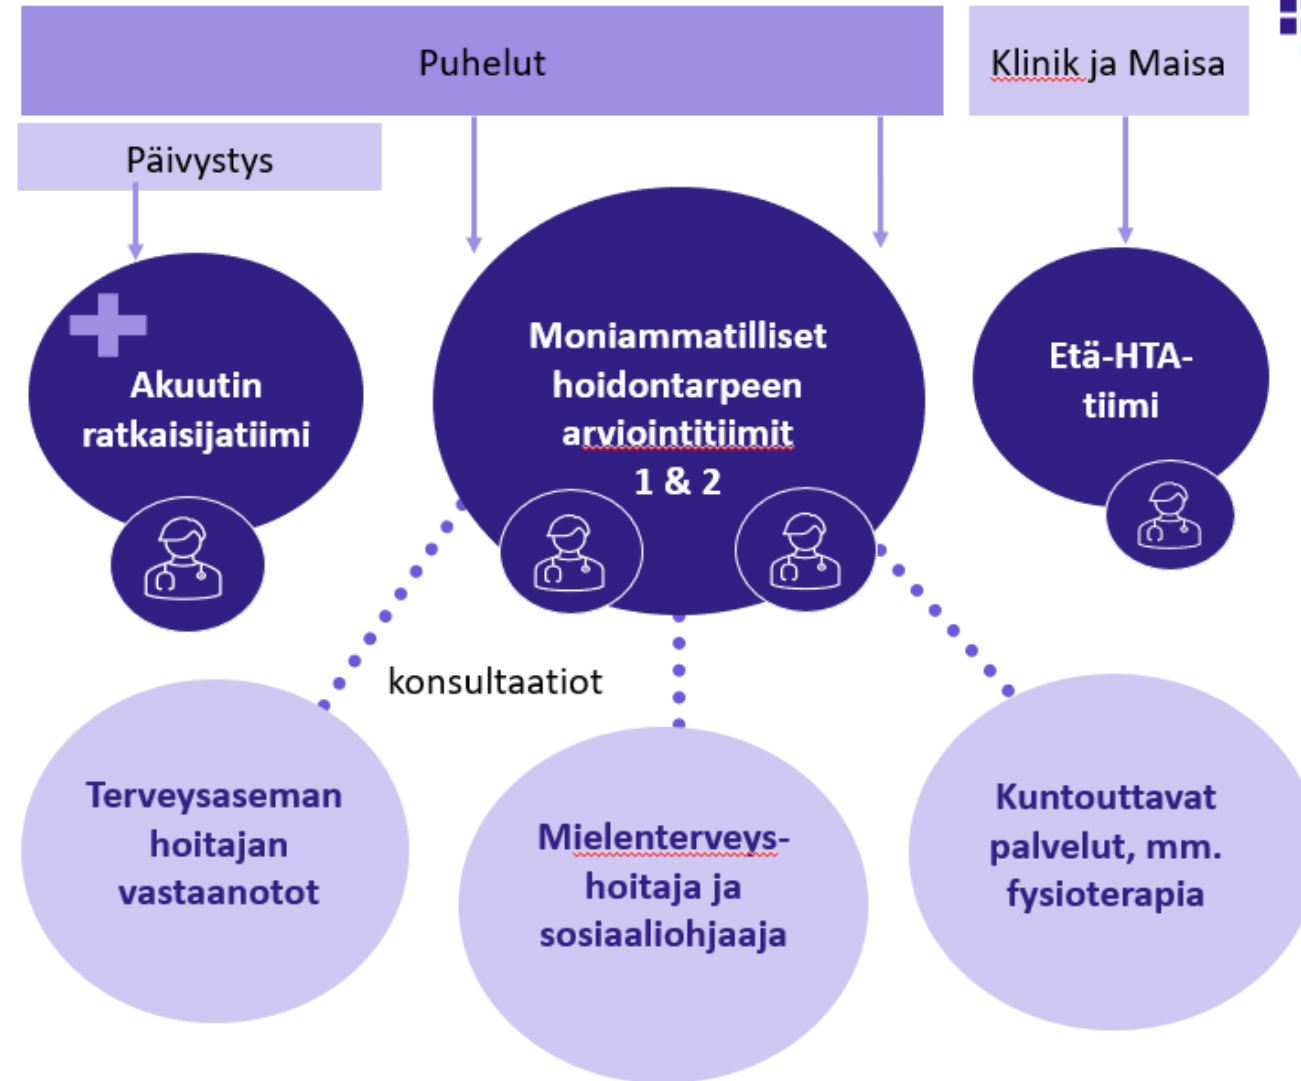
Puhelut

Klinik ja Maisa

Päivystys

Akuutin ratkaisijatiimi

Moniammatilliset hoidontarpeen arviointitiimit 1 & 2

Etä-HTA-tiimi

konsultaatiot

Terveysaseman hoitajan vastaanotot

Mielenterveys-hoitaja ja sosiaaliohjaaja

Kuntouttavat palvelut, mm. fysioterapia